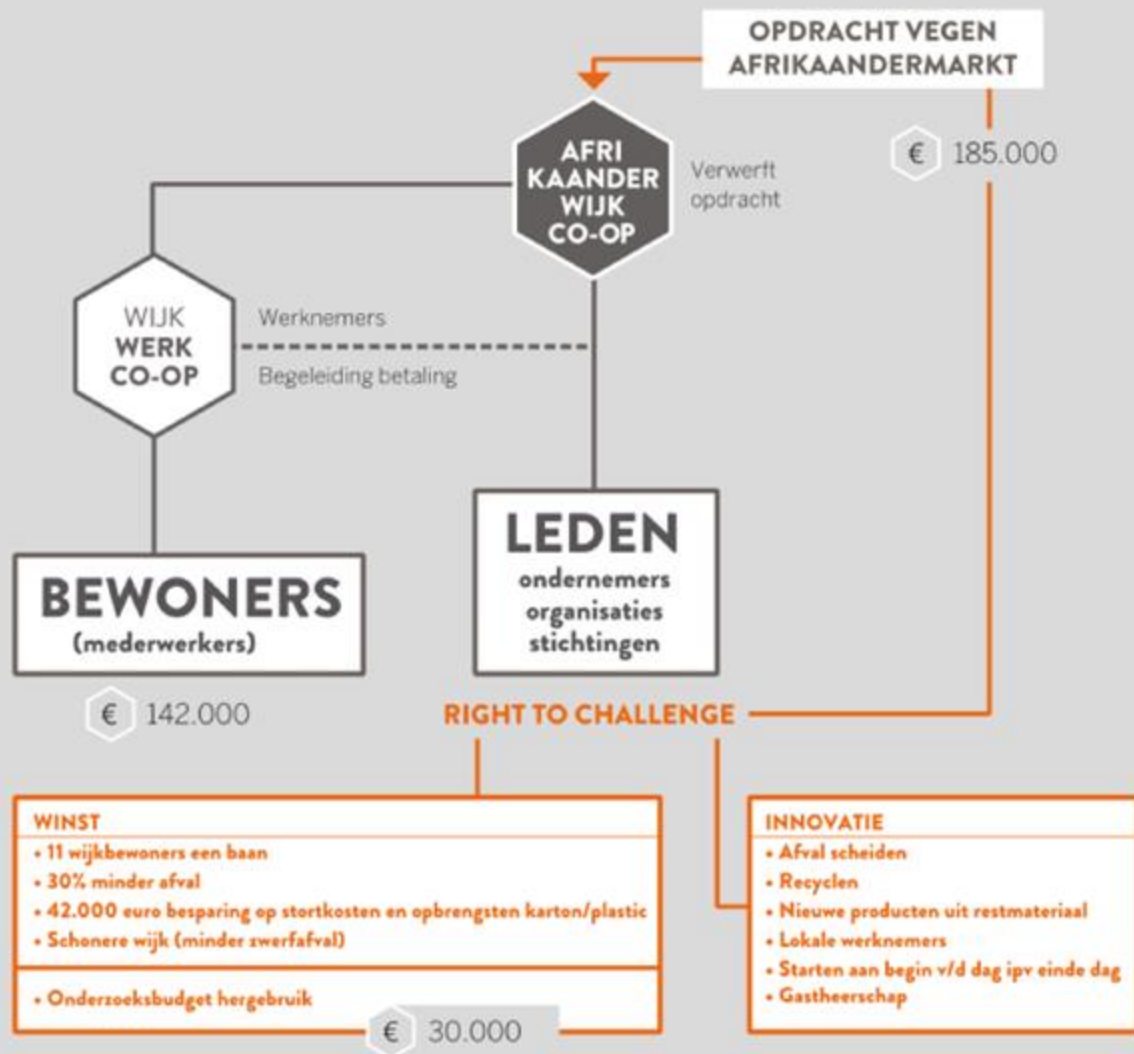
OPDRACHT VEGEN AFRIKAANDERMARKT

€ 185.000

AFRI KAANDER WIJK CO-OP

Verwerft opdracht

WIJK WERK CO-OP

Werknemers

Begeleiding betaling

BEWONERS (mederwerkers)

€ 142.000

LEDEN
ondernemers
organisaties
stichtingen

RIGHT TO CHALLENGE

WINST
• 11 wijkbewoners een baan
• 30% minder afval
• 42.000 euro besparing op stortkosten en opbrengsten karton/plastic
• Schonere wijk (minder zwerfafval)

• Onderzoeksbudget hergebruik

€ 30.000

INNOVATIE
• Afval scheiden
• Recyclen
• Nieuwe producten uit restmateriaal
• Lokale werknemers
• Starten aan begin v/d dag ipv einde dag
• Gastheerschap